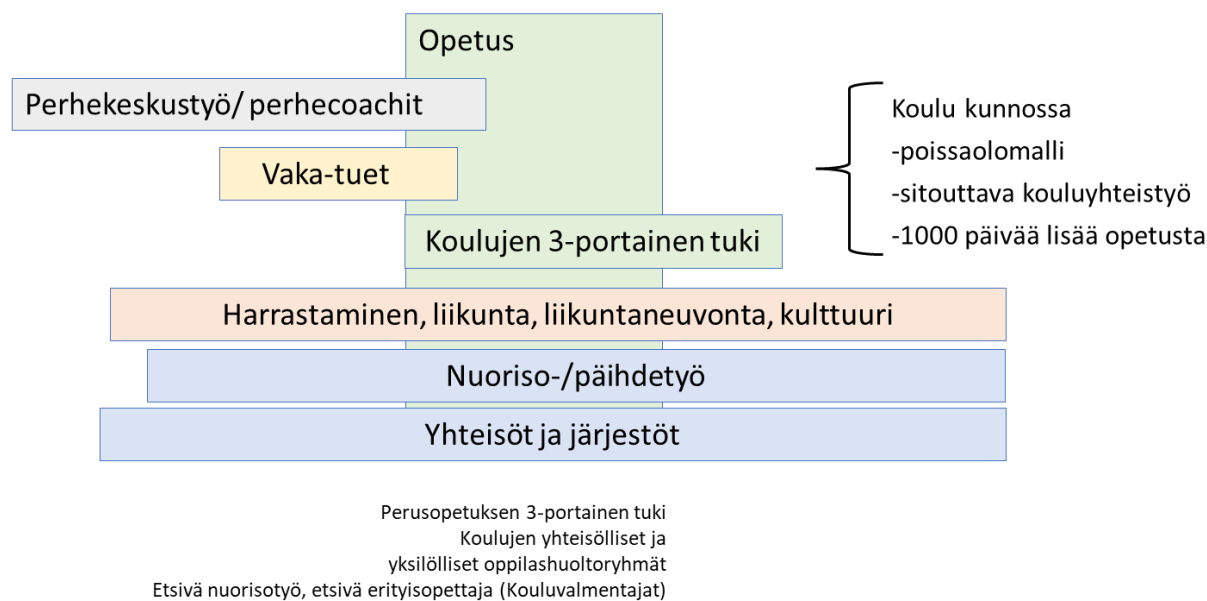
Opetus

Perhekeskustyö/ perhecoachit

Vaka-tuet

Koulujen 3-portainen tuki

Harrastaminen, liikunta, liikuntaneuvonta, kulttuuri

Nuoriso-/päihdetyö

Yhteisöt ja järjestöt

Koulu kunnossa
-poissaolomalli
-sitouttava kouluyhteistyö
-1000 päivää lisää opetusta

Perusopetuksen 3-portainen tuki
Koulujen yhteisölliset ja yksilölliset oppilashuoltoryhmät
Etsivä nuorisotyö, etsivä erityisopettaja (Kouluvalmentajat)